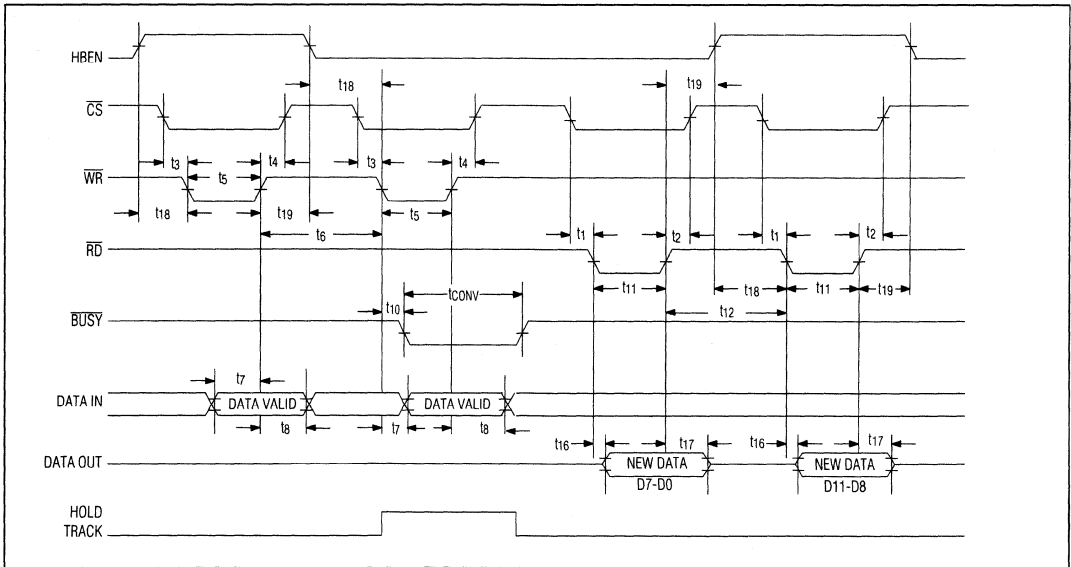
HBEN

$t_{18}$

$t_{19}$

$\overline{CS}$

$t_3$

$t_4$

$t_3$

$t_4$

$\overline{WR}$

$t_5$

$t_5$

$t_{18}$

$t_{19}$

$t_6$

$t_1$

$t_2$

$t_1$

$t_2$

$\overline{RD}$

$t_{11}$

$t_{18}$

$t_{11}$

$t_{19}$

$t_{CONV}$

$t_{12}$

$\overline{BUSY}$

$t_{10}$

$t_7$

DATA IN

DATA VALID

DATA VALID

$t_8$

$t_7$

$t_8$

$t_{16}$

$t_{17}$

$t_{16}$

$t_{17}$

DATA OUT

NEW DATA D7-D0

NEW DATA D11-D8

HOLD

TRACK